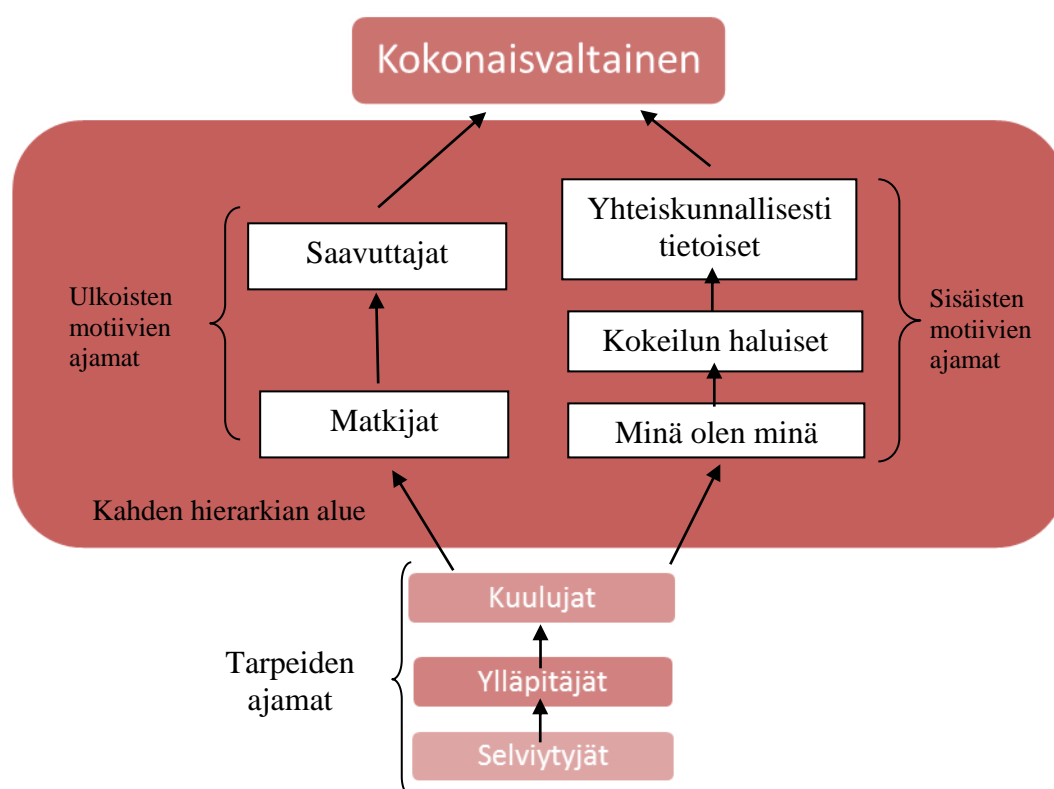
Kokonaisvaltainen

Ulkoisten motiivien ajamat

Saavuttajat

Matkijat

Yhteiskunnallisesti tietoiset

Kokeilun haluiset

Minä olen minä

Sisäisten motiivien ajamat

Kahden hierarkian alue

Tarpeiden ajamat

Kuulujat

Ylläpitäjät

Selviytyjät